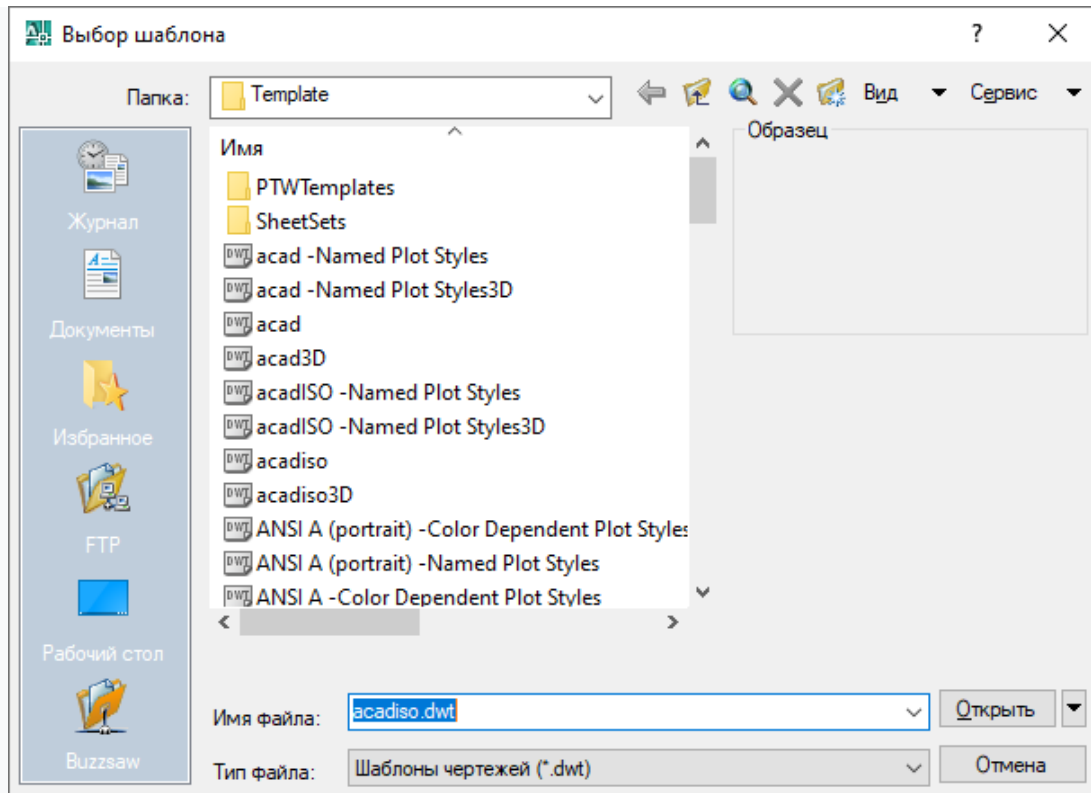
Выбор шаблона

?

Папка: Template

Вид Сервис

Журнал

Документы

Избранное

FTP

Рабочий стол

Buzzsaw

Имя

PTWTemplates
SheetSets
acad -Named Plot Styles
acad -Named Plot Styles3D
acad
acad3D
acadISO -Named Plot Styles
acadISO -Named Plot Styles3D
acadiso
acadiso3D
ANSI A (portrait) -Color Dependent Plot Styles
ANSI A (portrait) -Named Plot Styles
ANSI A -Color Dependent Plot Styles

Образец

Имя файла: acadiso.dwt

Открыть

Тип файла: Шаблоны чертежей (*.dwt)

Отмена